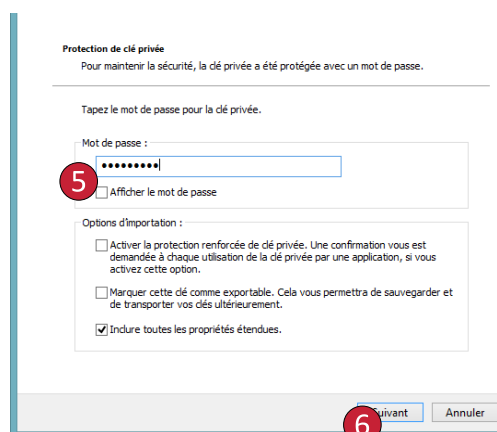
Protection de clé privée

Pour maintenir la sécurité, la clé privée a été protégée avec un mot de passe.

Tapez le mot de passe pour la clé privée.

Mot de passe :

•••••••••

5

Afficher le mot de passe

Options d'importation :

Activer la protection renforcée de clé privée. Une confirmation vous est demandée à chaque utilisation de la clé privée par une application, si vous activez cette option.

Marquer cette clé comme exportable. Cela vous permettra de sauvegarder et de transporter vos clés ultérieurement.

Inclure toutes les propriétés étendues.

6

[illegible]uivant

Annuler